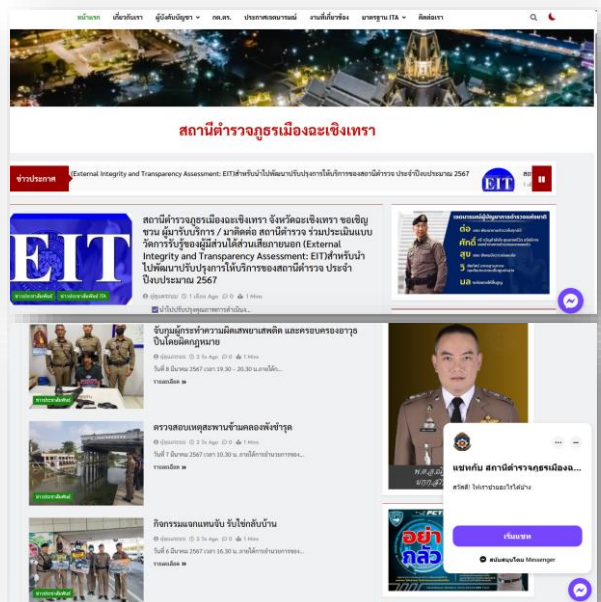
หน้าแรก เกี่ยวกับเรา ผู้บังคับบัญชา กต.ตร. ประกาศ/ข่าวสาร งานที่เกี่ยวข้อง มาตรฐาน ITA ติดต่อเรา

สถานีตำรวจภูธรเมืองฉะเชิงเทรา

ข่าวประกาศ (External Integrity and Transparency Assessment: EIT)สำหรับนำไปพัฒนาปรับปรุงการให้บริการของสถานีตำรวจ ประจำปีงบประมาณ 2567

EIT

สถานีตำรวจภูธรเมืองฉะเชิงเทรา จังหวัดฉะเชิงเทรา ขอเชิญชวน ผู้มารับบริการ / มาติดต่อ สถานีตำรวจ ร่วมประเมินแบบวัดการรับรู้ของผู้มีส่วนได้ส่วนเสียภายนอก (External Integrity and Transparency Assessment: EIT)สำหรับนำไปพัฒนาปรับปรุงการให้บริการของสถานีตำรวจ ประจำปีงบประมาณ 2567

ข่าวประชาสัมพันธ์ ข่าวประชาสัมพันธ์ ITA

ผู้ดูแลระบบ 1 เดือน Ago 0 1 Min

นำไปปรับปรุงคุณภาพการดำเนิน...

จับกุมผู้กระทำความผิดเสพยาเสพติด และครอบครองอาวุธปืนโดยผิดกฎหมาย

ข่าวประชาสัมพันธ์

ผู้ดูแลระบบ 2 วัน Ago 0 1 Min

วันที่ 8 มีนาคม 2567 เวลา 19.30 – 20.30 น.ภายใต้...

รายละเอียด »

ตรวจสอบเหตุสะพานข้ามคลองพังชำรุด

ข่าวประชาสัมพันธ์

ผู้ดูแลระบบ 2 วัน Ago 0 1 Min

วันที่ 7 มีนาคม 2567 เวลา 10.30 น. ภายใต้การอำนวยการของ...

รายละเอียด »

กิจกรรมแจกแทนจับ รับใช้กับป้าน

ข่าวประชาสัมพันธ์

ผู้ดูแลระบบ 2 วัน Ago 0 1 Min

วันที่ 6 มีนาคม 2567 เวลา 16.30 น. ภายใต้การอำนวยการของ...

รายละเอียด »

ต่อ ศักดิ์ สุข มล

แชทกับ สถานีตำรวจภูธรเมืองฉ...

สวัสดี! ให้เราช่วยอะไรได้บ้าง

เริ่มแชท

สนับสนุนโดย Messenger

อย่า กลัว

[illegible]